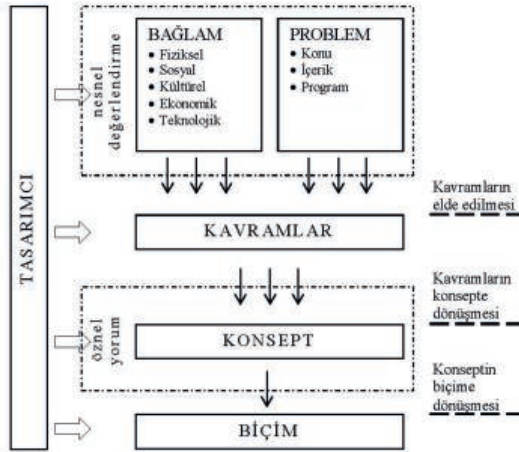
TASARIMCI

nesnel değerlendirme

BAĞLAM
• Fiziksel
• Sosyal
• Kültürel
• Ekonomik
• Teknolojik

PROBLEM
• Konu
• İçerik
• Program

Kavramların elde edilmesi

KAVRAMLAR

Kavramların konsepte dönüşmesi

öznel yorum

KONSEPT

Konseptin biçime dönüşmesi

BİÇİM